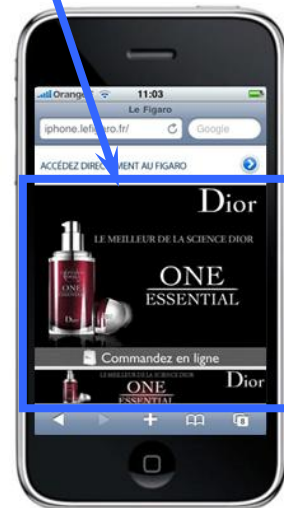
Orange 11:03
Le Figaro
iphone.lefigaro.fr/
Google
ACCÉDEZ DIRECTEMENT AU FIGARO
Dior
LE MEILLEUR DE LA SCIENCE DIOR
ONE
ESSENTIAL
ONE
ESSENTIAL
Dior
Commandez en ligne
LE MEILLEUR DE LA SCIENCE DIOR
ONE
ESSENTIAL
Dior